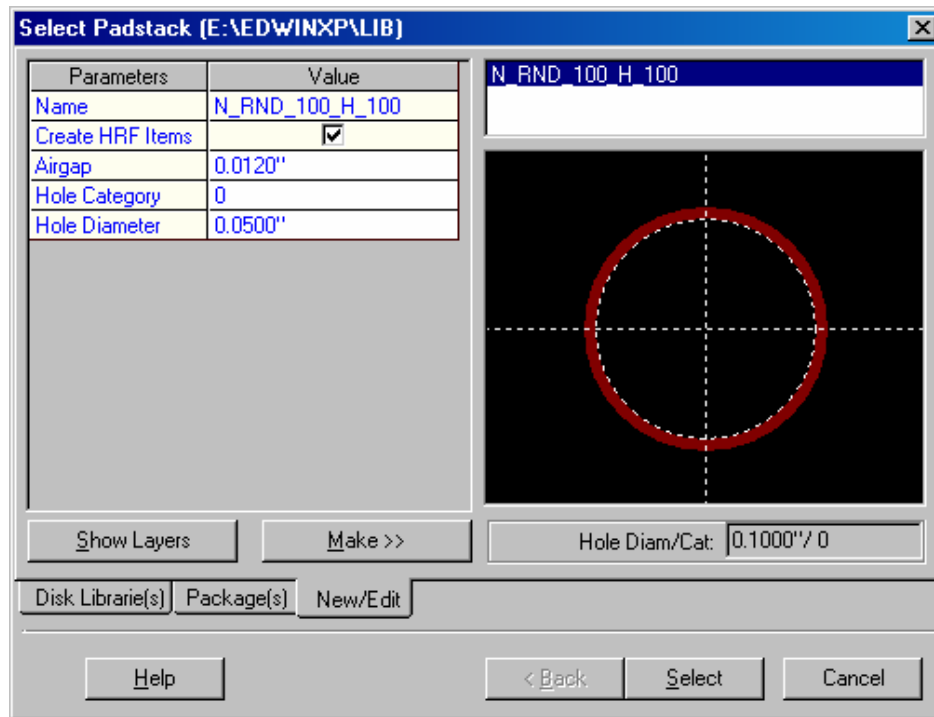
Select Padstack (E:\EDWINXP\LIB)

| Parameters | Value |
|---|---|
| Name | N_RND_100_H_100 |
| Create HRF Items | ☑ |
| Airgap | 0.0120" |
| Hole Category | 0 |
| Hole Diameter | 0.0500" |

N_RND_100_H_100

Show Layers

Make >>

Hole Diam/Cat: 0.1000"/ 0

Disk Librarie(s)

Package(s)

New/Edit

Help

< Back

Select

Cancel